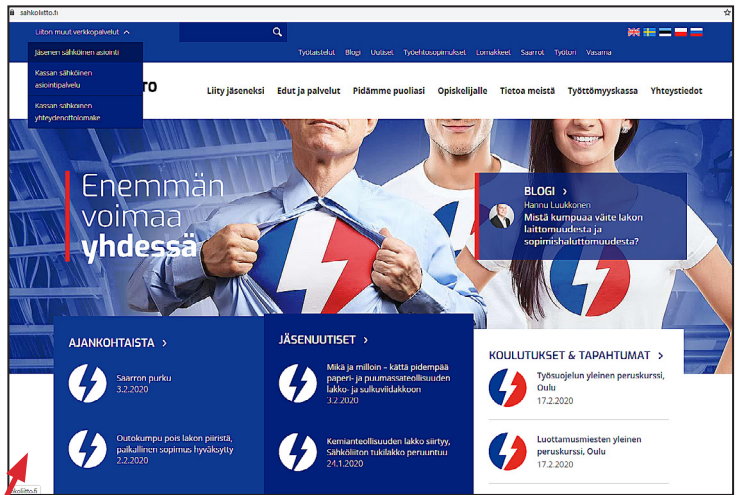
sahkoliitto.fi

Liiton muut verkkopalvelut

Jäsenen sähköinen asiointi

Kassan sähköinen asiointipalvelu

Kassan sähköinen yhteydenottolomake

Työtaistelut Blogi Uutiset Työehtosopimukset Lomakkeet Saarrot Työttömyys Vasama

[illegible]TO

Liity jäseneksi Edut ja palvelut Pidämme puoliasi Opiskelijalle Tietoa meistä Työttömyyskassa Yhteystiedot

Enemmän voimaa yhdessä

BLOGI >
Hannu Luukkonen
Mistä kumpuaa väite lakon laittomuudesta ja sopimishaluttomuudesta?

AJANKOHTAISTA >

Saarron purku
3.2.2020

Outokumpu pois lakon piiristä, paikallinen sopimus hyväksytty
2.2.2020

JÄSENUUTISET >

Mikä ja milloin - kättä pidempää paperi- ja puumassateollisuuden lakko- ja sulkuviidakkoon
3.2.2020

Kemianteollisuuden lakko siirtyy, Sähköliiton tukilakko peruuntuu
24.1.2020

KOULUTUKSET & TAPAHTUMAT >

Työsuojelun yleinen peruskurssi, Oulu
17.2.2020

Luottamusmiesten yleinen peruskurssi, Oulu
17.2.2020

koliitto.fi